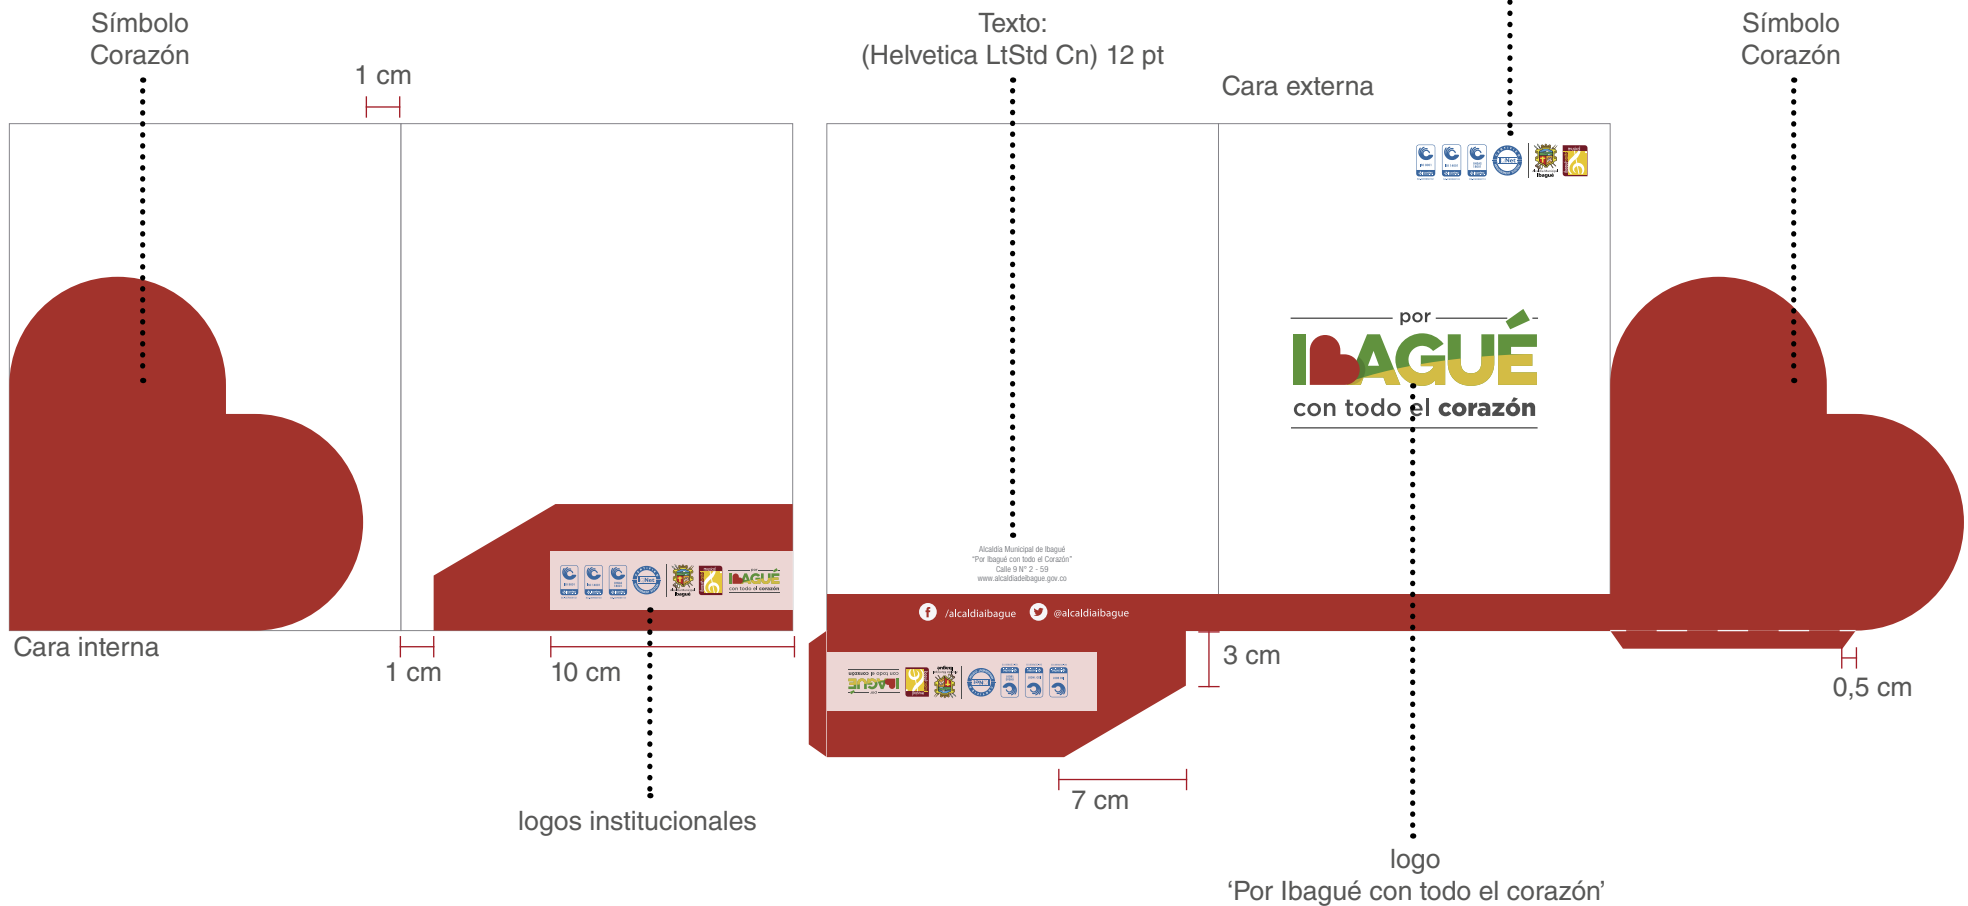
Símbolo Corazón

1 cm

Texto: (Helvetica LtStd Cn) 12 pt

Cara externa

Símbolo Corazón

por
IBAGUÉ
con todo el corazón

Alcaldía Municipal de Ibagué
"Por Ibagué con todo el Corazón"
Calle 9 N° 2 - 59
www.alcaldiadeibague.gov.co

/alcaldiaibague @alcaldiaibague

Cara interna

1 cm

10 cm

3 cm

0,5 cm

7 cm

logos institucionales

logo
'Por Ibagué con todo el corazón'